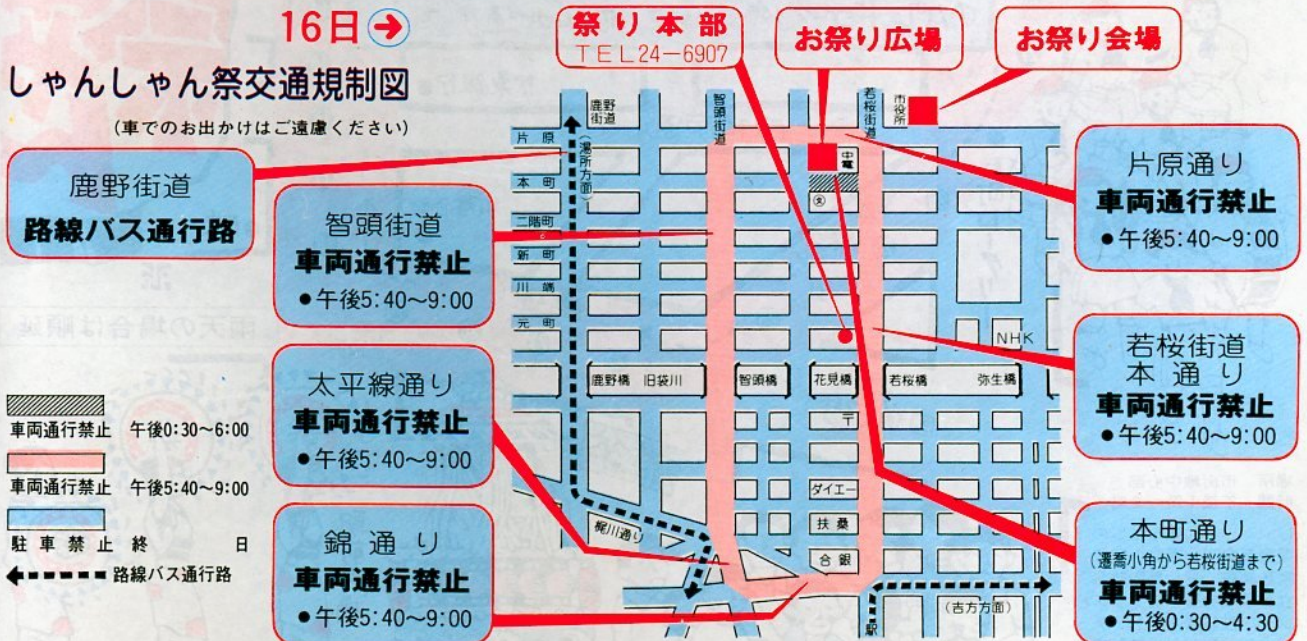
16日➔

しゃんしゃん祭交通規制図

(車でのお出かけはご遠慮ください)

鹿野街道
路線バス通行路

智頭街道
車両通行禁止
●午後5:40～9:00

太平線通り
車両通行禁止
●午後5:40～9:00

錦通り
車両通行禁止
●午後5:40～9:00

車両通行禁止 午後0:30～6:00

車両通行禁止 午後5:40～9:00

駐車禁止終日

路線バス通行路

祭り本部
TEL24−6907

お祭り広場

お祭り会場

鹿野街道

智頭街道

若桜街道

市役所

片原

本町

二階町

新町

川端

元町

(湯所方面)

中電

鹿野橋 旧袋川

智頭橋

花見橋

若桜橋

弥生橋

NHK

〒

ダイエー

扶桑

合銀

梶川通り

(吉方方面)

駅

片原通り
車両通行禁止
●午後5:40～9:00

若桜街道
本通り
車両通行禁止
●午後5:40～9:00

本町通り
(遷喬小角から若桜街道まで)
車両通行禁止
●午後0:30～4:30